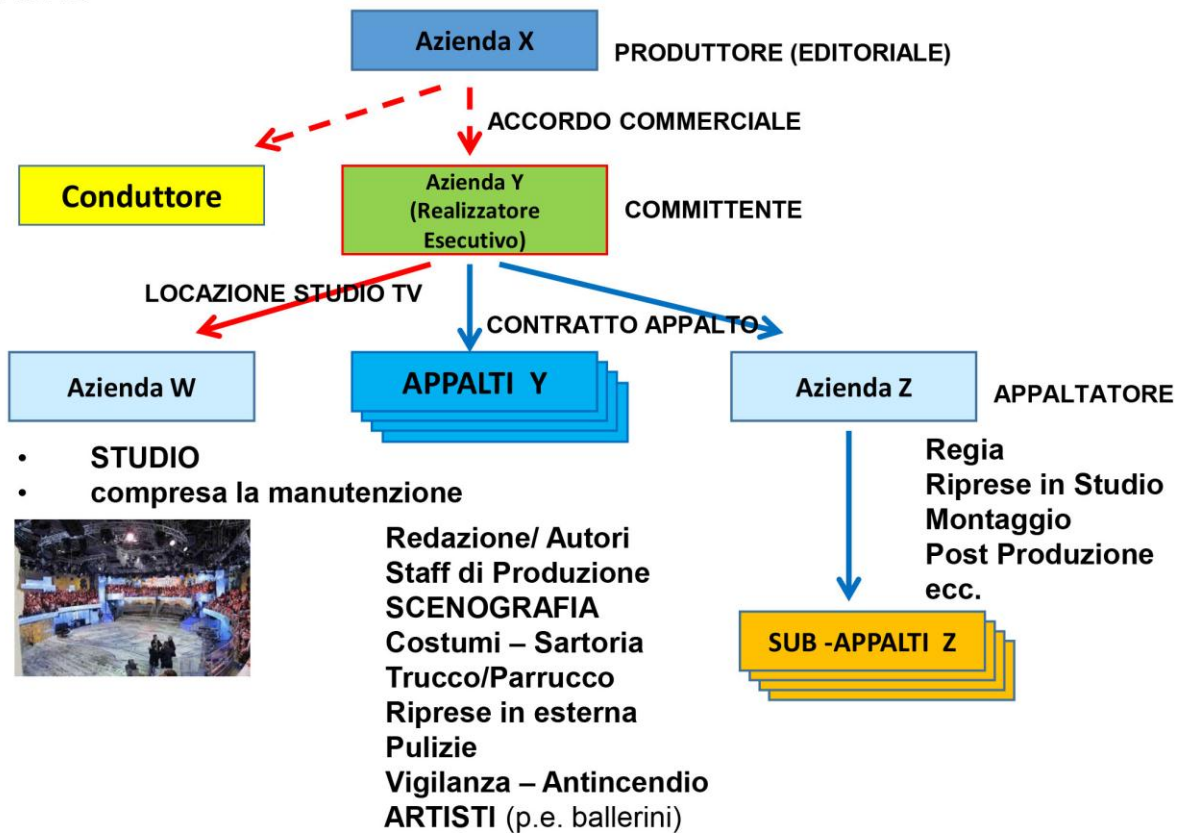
Azienda X

PRODUTTORE (EDITORIALE)

ACCORDO COMMERCIALE

Conduttore

Azienda Y (Realizzatore Esecutivo)

COMMITTENTE

LOCAZIONE STUDIO TV

CONTRATTO APPALTO

Azienda W

APPALTI Y

Azienda Z

APPALTATORE

• STUDIO
• compresa la manutenzione

Regia
Riprese in Studio
Montaggio
Post Produzione
ecc.

Redazione/ Autori
Staff di Produzione
SCENOGRAFIA
Costumi – Sartoria
Trucco/Parrucco
Riprese in esterna
Pulizie
Vigilanza – Antincendio
ARTISTI (p.e. ballerini)

SUB -APPALTI Z